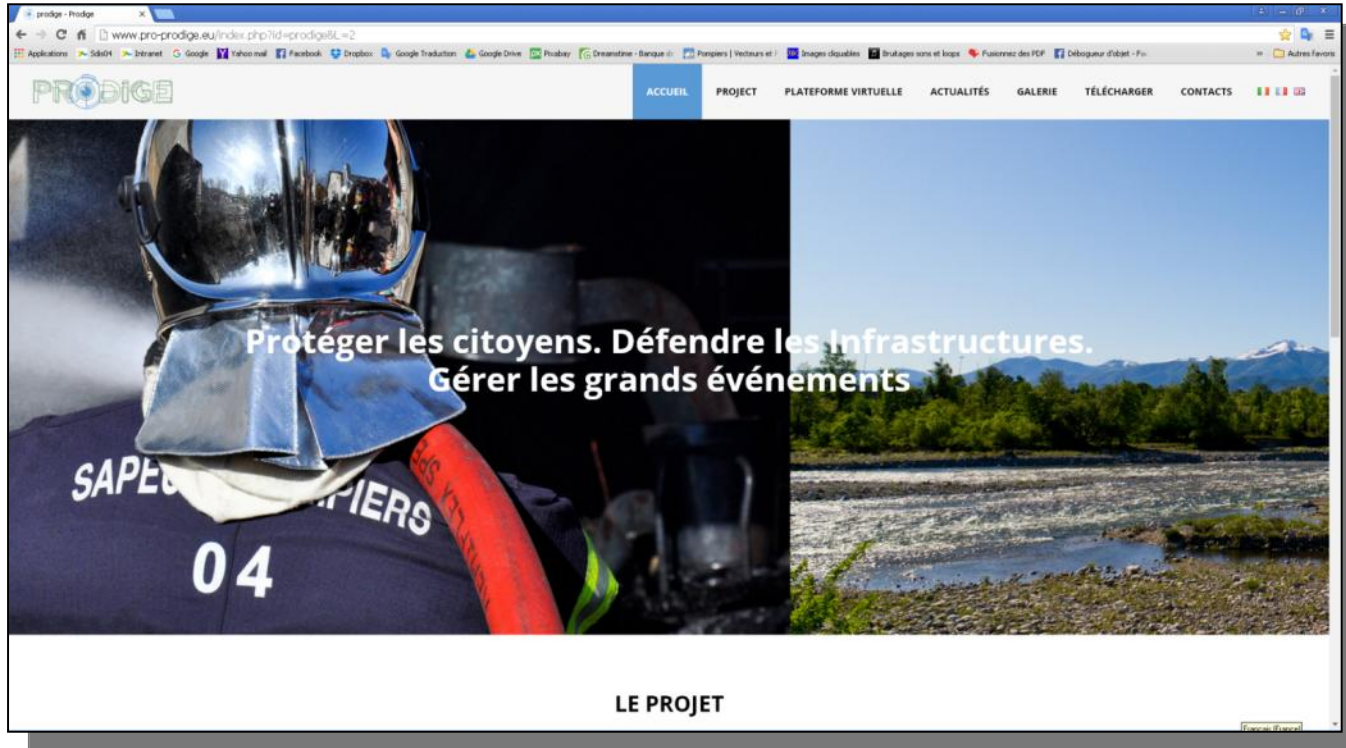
prodige - Prodige

www.pro-prodige.eu/index.php?id=prodige&L=2

Applications Sdis04 Intranet Google Yahoo mail Facebook Dropbox Google Traduction Google Drive Pixabay Dreamstime - Banque d Pompiers | Vecteurs et Images cliquables Bruitages sons et loops Fusionnez des PDF Débogueur d'objet - Fa Autres favoris

PRODIGE

ACCUEIL PROJECT PLATEFORME VIRTUELLE ACTUALITÉS GALERIE TÉLÉCHARGER CONTACTS

Protéger les citoyens. Défendre les Infrastructures. Gérer les grands événements

SAPEU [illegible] PIERS 04

LE PROJET

Français (France)